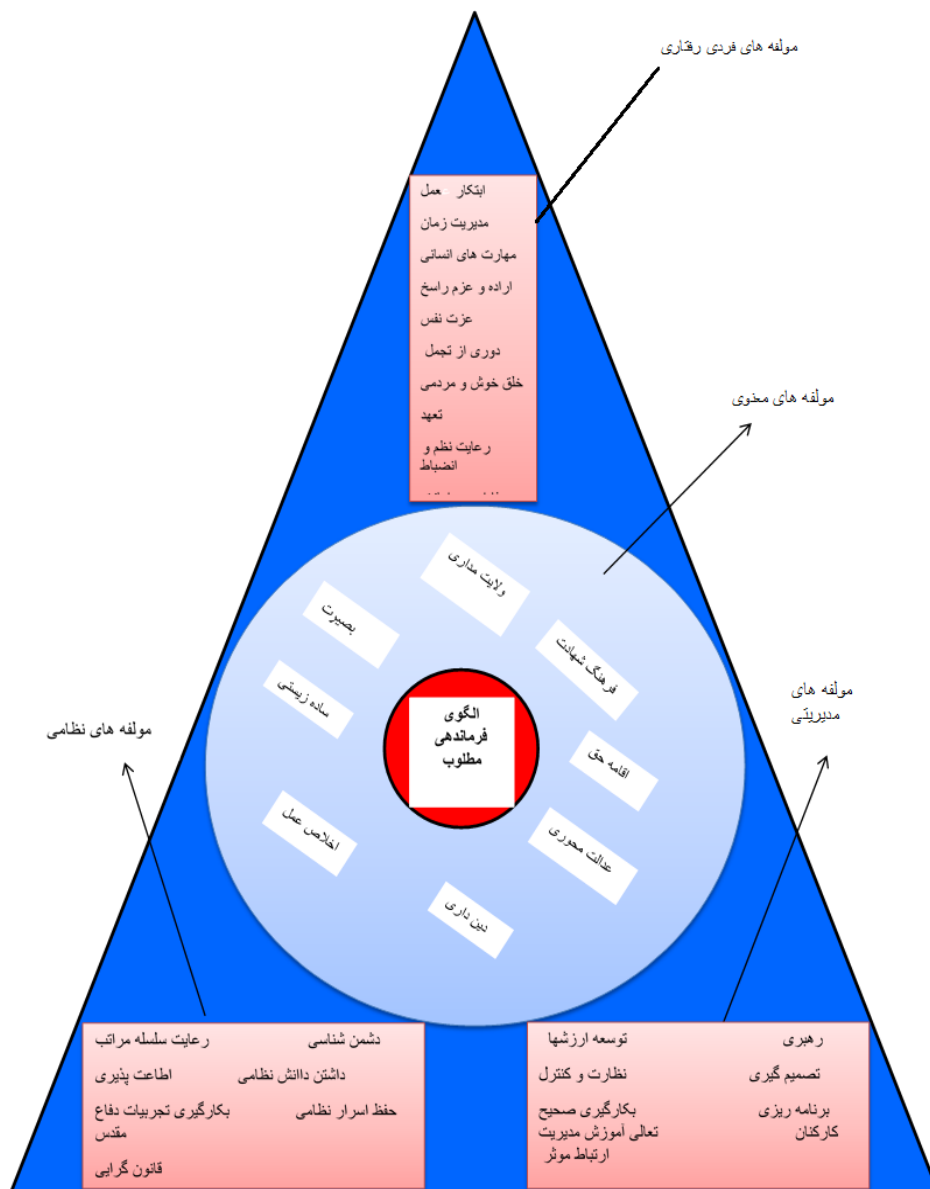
مولفه های فردی رفتاری

ابتکار عمل
مدیریت زمان
مهارت های انسانی
اراده و عزم راسخ
عزت نفس
دوری از تجمل
خلق خوش و مردمی
تعهد
رعایت نظم و انضباط

مولفه های معنوی

ولایت مداری
بصیرت
فرهنگ شهادت
ساده زیستی
اقامه حق
اخلاص عمل
عدالت محوری
دین داری

الگوی فرماندهی مطلوب

مولفه های نظامی

مولفه های مدیریتی

رعایت سلسله مراتب
دشمن شناسی
اطاعت پذیری
داشتن داانش نظامی
بکارگیری تجربیات دفاع مقدس
حفظ اسرار نظامی
قانون گرایی

رهبری
توسعه ارزشها
تصمیم گیری
نظارت و کنترل
برنامه ریزی
بکارگیری صحیح کارکنان
تعالی آموزش مدیریت
ارتباط موثر